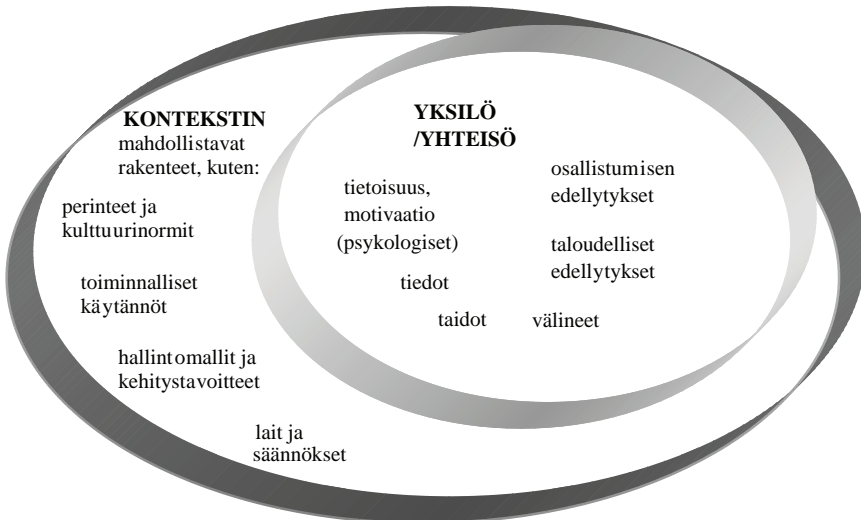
KONTEKSTIN mahdollistavat rakenteet, kuten:

perinteet ja kulttuurinormit

toiminnalliset käytännöt

hallintomallit ja kehitystavoitteet

lait ja säännökset

YKSILÖ /YHTEISÖ

tietoisuus, motivaatio (psykologiset)

osallistumisen edellytykset

taloudelliset edellytykset

tiedot

taidot

välineet